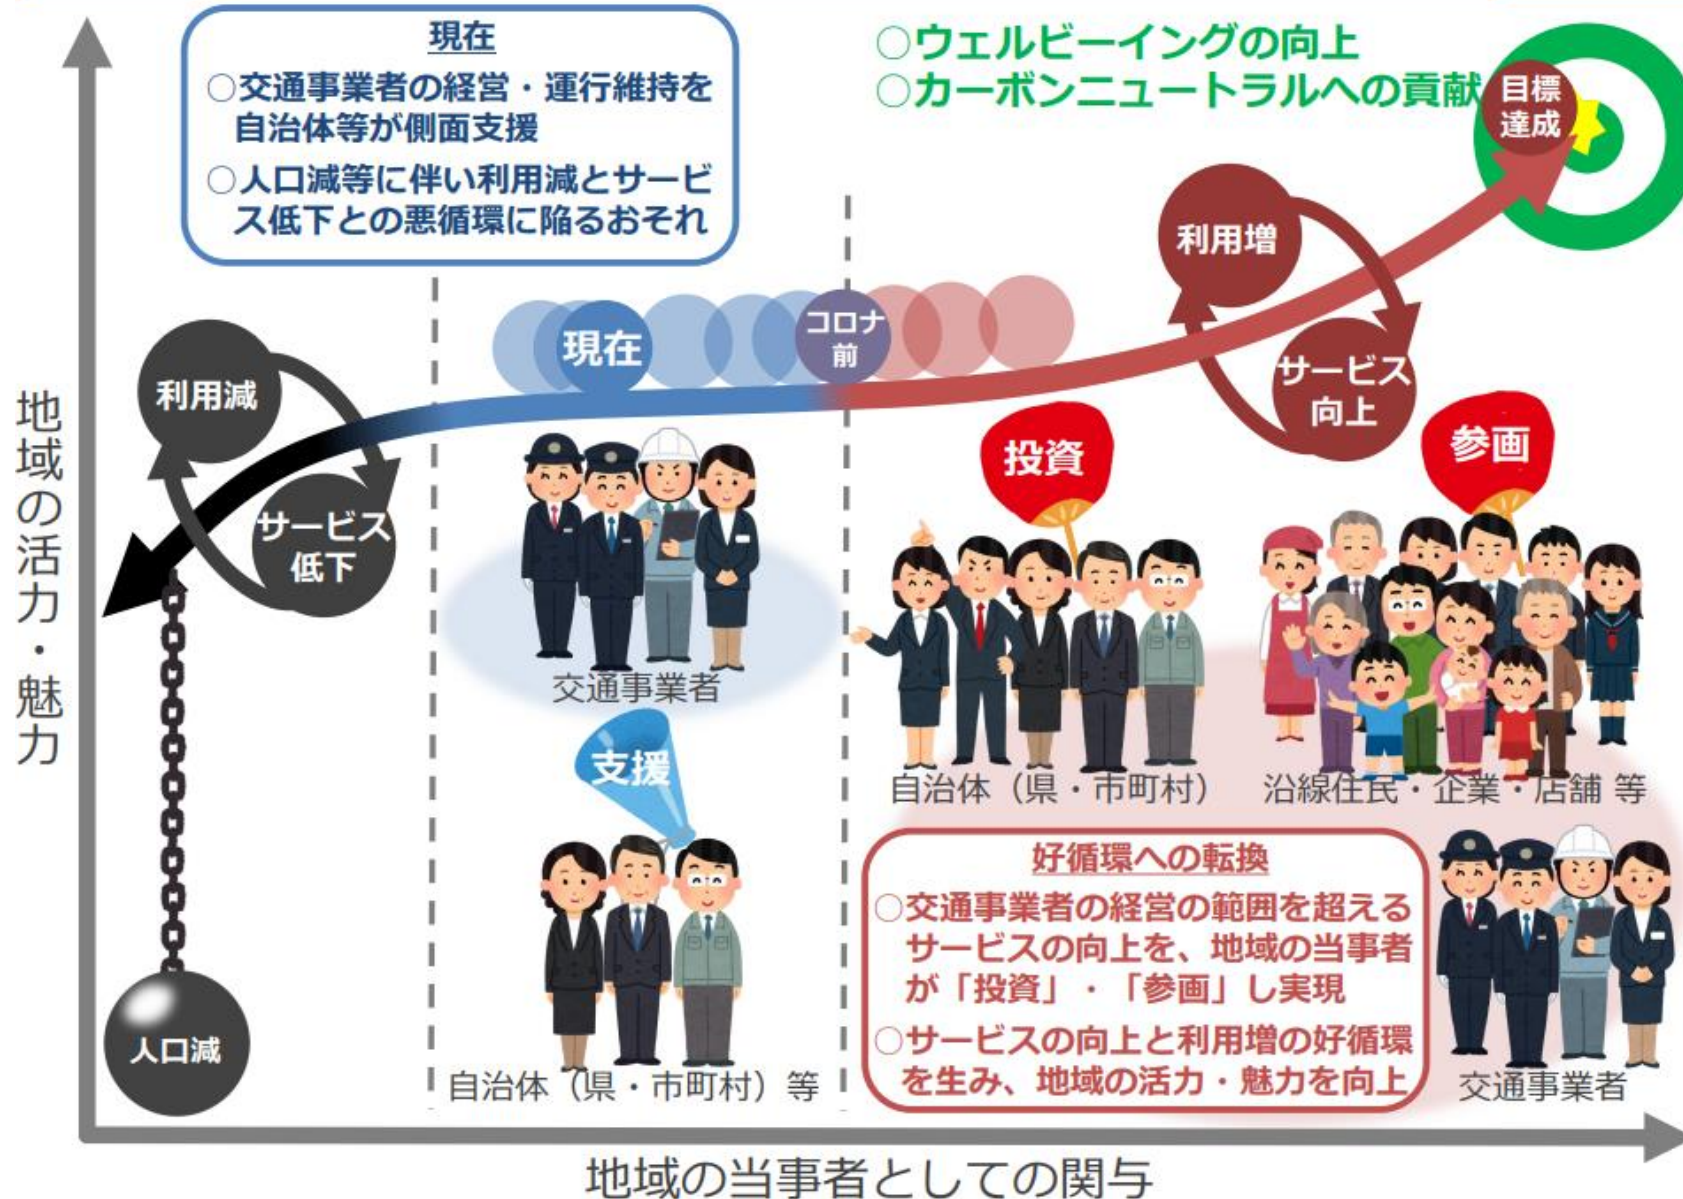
現在
○交通事業者の経営・運行維持を自治体等が側面支援
○人口減等に伴い利用減とサービス低下との悪循環に陥るおそれ

○ウェルビーイングの向上
○カーボンニュートラルへの貢献

目標達成

利用増

サービス向上

地域の活力・魅力

利用減

サービス低下

人口減

現在

コロナ前

交通事業者

支援

自治体（県・市町村）等

投資

参画

自治体（県・市町村）

沿線住民・企業・店舗 等

好循環への転換
○交通事業者の経営の範囲を超えるサービスの向上を、地域の当事者が「投資」・「参画」し実現
○サービスの向上と利用増の好循環を生み、地域の活力・魅力を向上

交通事業者

地域の当事者としての関与